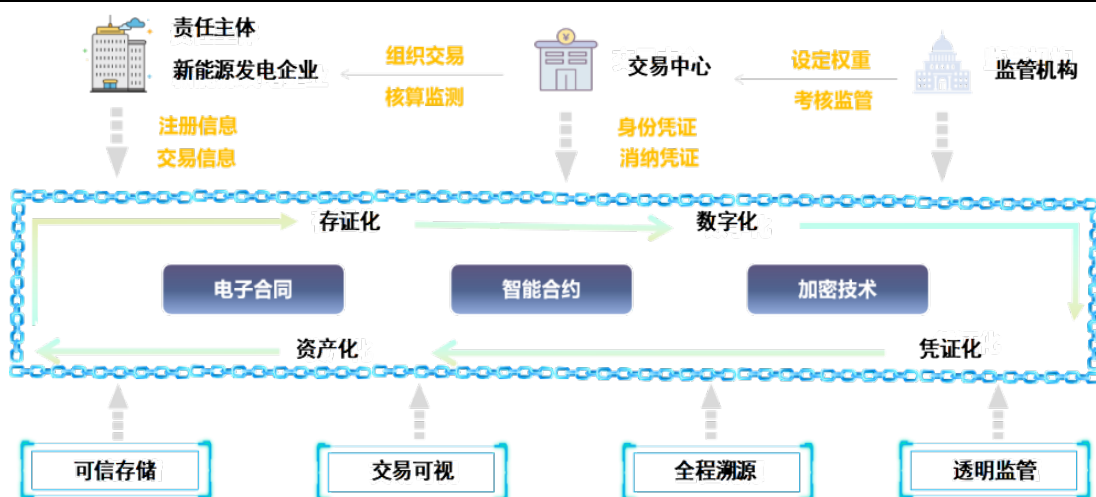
责任主体
新能源发电企业

组织交易
核算监测

交易中心

设定权重
考核监管

监管机构

注册信息
交易信息

身份凭证
消纳凭证

存证化
数字化

电子合同
智能合约
加密技术

资产化
凭证化

可信存储
交易可视
全程溯源
透明监管